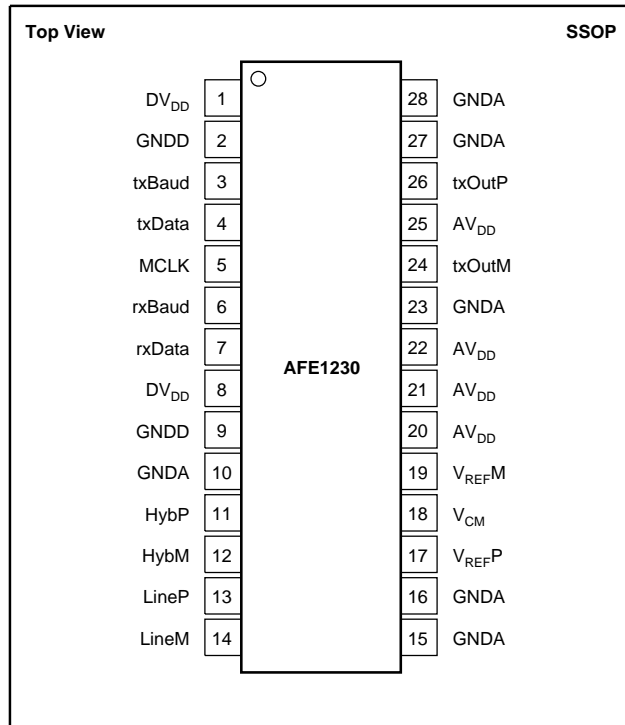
Top View

SSOP

AFE1230

$DV_{DD}$ 1
GNDD 2
txBaud 3
txData 4
MCLK 5
rxBaud 6
rxData 7
$DV_{DD}$ 8
GNDD 9
GNDA 10
HybP 11
HybM 12
LineP 13
LineM 14

28 GNDA
27 GNDA
26 txOutP
25 $AV_{DD}$
24 txOutM
23 GNDA
22 $AV_{DD}$
21 $AV_{DD}$
20 $AV_{DD}$
19 $V_{REF}M$
18 $V_{CM}$
17 $V_{REF}P$
16 GNDA
15 GNDA